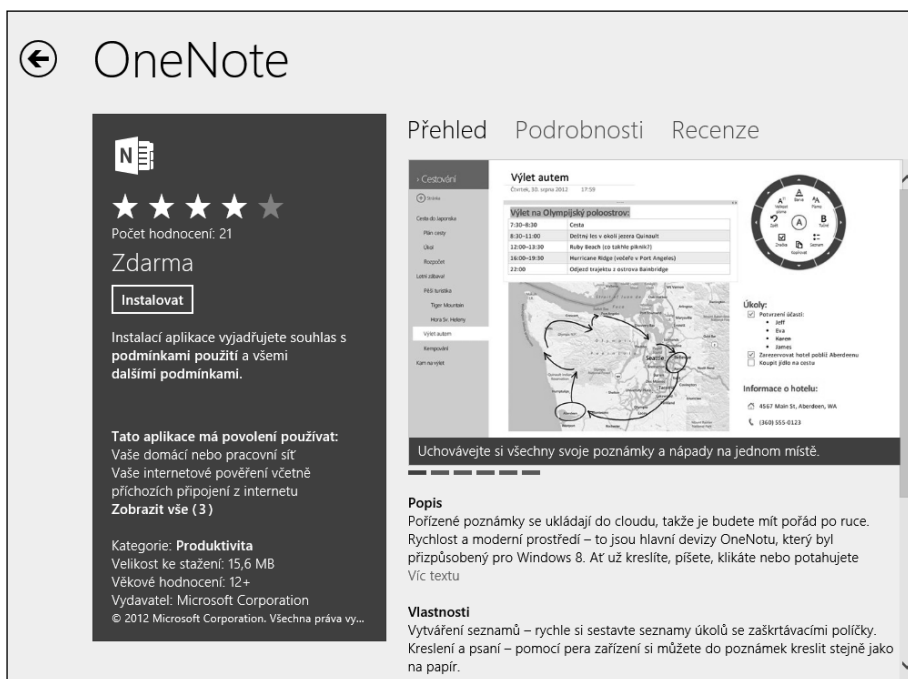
OneNote

N

Počet hodnocení: 21

Zdarma

Instalovat

Instalací aplikace vyjadřujete souhlas s podmínkami použití a všemi dalšími podmínkami.

Tato aplikace má povolení používat:
Vaše domácí nebo pracovní síť
Vaše internetové pověření včetně příchozích připojení z internetu
Zobrazit vše (3)

Kategorie: Produktivita
Velikost ke stažení: 15,6 MB
Věkové hodnocení: 12+
Vydavatel: Microsoft Corporation
© 2012 Microsoft Corporation. Všechna práva vy...

Přehled Podrobnosti Recenze

‹ Cestování

Výlet autem
Čtvrtek, 30. srpna 2012 17:59

Výlet na Olympijský poloostrov:

| | |
|---|---|
| 7:30–8:30 | Cesta |
| 8:30–11:00 | Deštný les v okolí jezera Quinault |
| 12:00–13:30 | Ruby Beach (co takhle piknik?) |
| 16:00–19:30 | Hurricane Ridge (večeře v Port Angeles) |
| 22:00 | Odjezd trajektu z ostrova Bainbridge |

Cesta do Japonska
Plán cesty
Úkol
Rozpočet
Letní zábava
Pěší turistika
Tiger Mountain
Hora St. Helens
Výlet autem
Kempování
Kam na výlet

Úkoly:
Potvrzení účasti:
Jeff
Eva
Karen
James
Zarezervovat hotel poblíž Aberdeenu
Koupit jídlo na cestu

Informace o hotelu:
4567 Main St, Aberdeen, WA
(360) 555-0123

Uchovávejte si všechny svoje poznámky a nápady na jednom místě.

Popis
Pořízené poznámky se ukládají do cloudu, takže je budete mít pořád po ruce. Rychlost a moderní prostředí – to jsou hlavní devizy OneNotu, který byl přizpůsobený pro Windows 8. Ať už kreslíte, píšete, klikáte nebo potahujete
Víc textu

Vlastnosti
Vytváření seznamů – rychle si sestavte seznamy úkolů se zaškrtávacími políčky.
Kreslení a psaní – pomocí pera zařízení si můžete do poznámek kreslit stejně jako na papír.